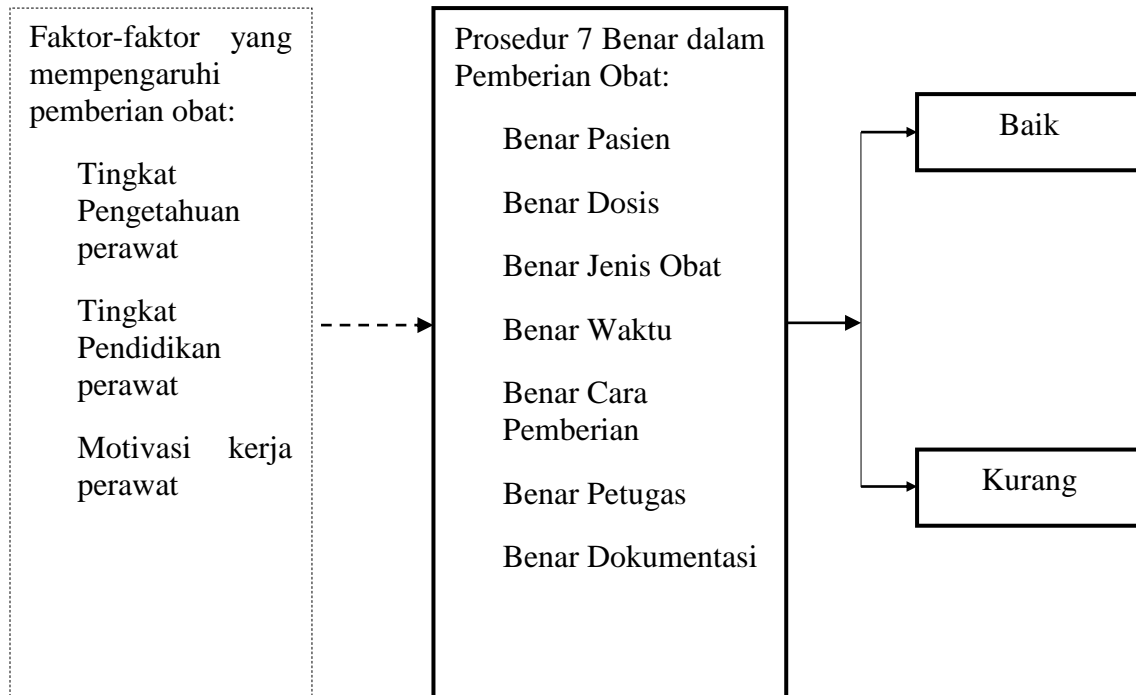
Faktor-faktor yang mempengaruhi pemberian obat:

Tingkat Pengetahuan perawat

Tingkat Pendidikan perawat

Motivasi kerja perawat

Prosedur 7 Benar dalam Pemberian Obat:

Benar Pasien

Benar Dosis

Benar Jenis Obat

Benar Waktu

Benar Cara Pemberian

Benar Petugas

Benar Dokumentasi

Baik

Kurang